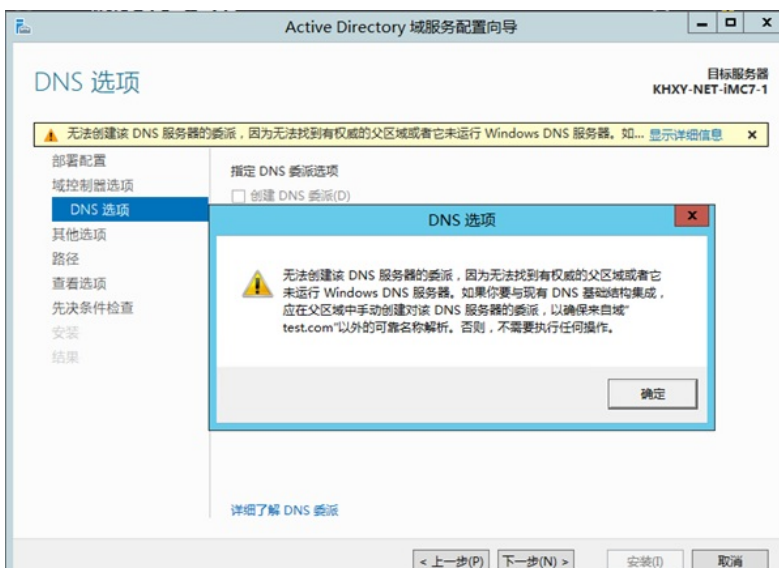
Active Directory 域服务配置向导

DNS 选项

目标服务器
KHXY-NET-iMC7-1

无法创建该 DNS 服务器的委派，因为无法找到有权威的父区域或者它未运行 Windows DNS 服务器。如... 显示详细信息 ×

部署配置
域控制器选项
DNS 选项
其他选项
路径
查看选项
先决条件检查
安装
结果

指定 DNS 委派选项
创建 DNS 委派(D)

DNS 选项

无法创建该 DNS 服务器的委派，因为无法找到有权威的父区域或者它未运行 Windows DNS 服务器。如果你要与现有 DNS 基础结构集成，应在父区域中手动创建对该 DNS 服务器的委派，以确保来自域"test.com"以外的可靠名称解析。否则，不需要执行任何操作。

确定

详细了解 DNS 委派

< 上一步(P) 下一步(N) > 安装(I) 取消